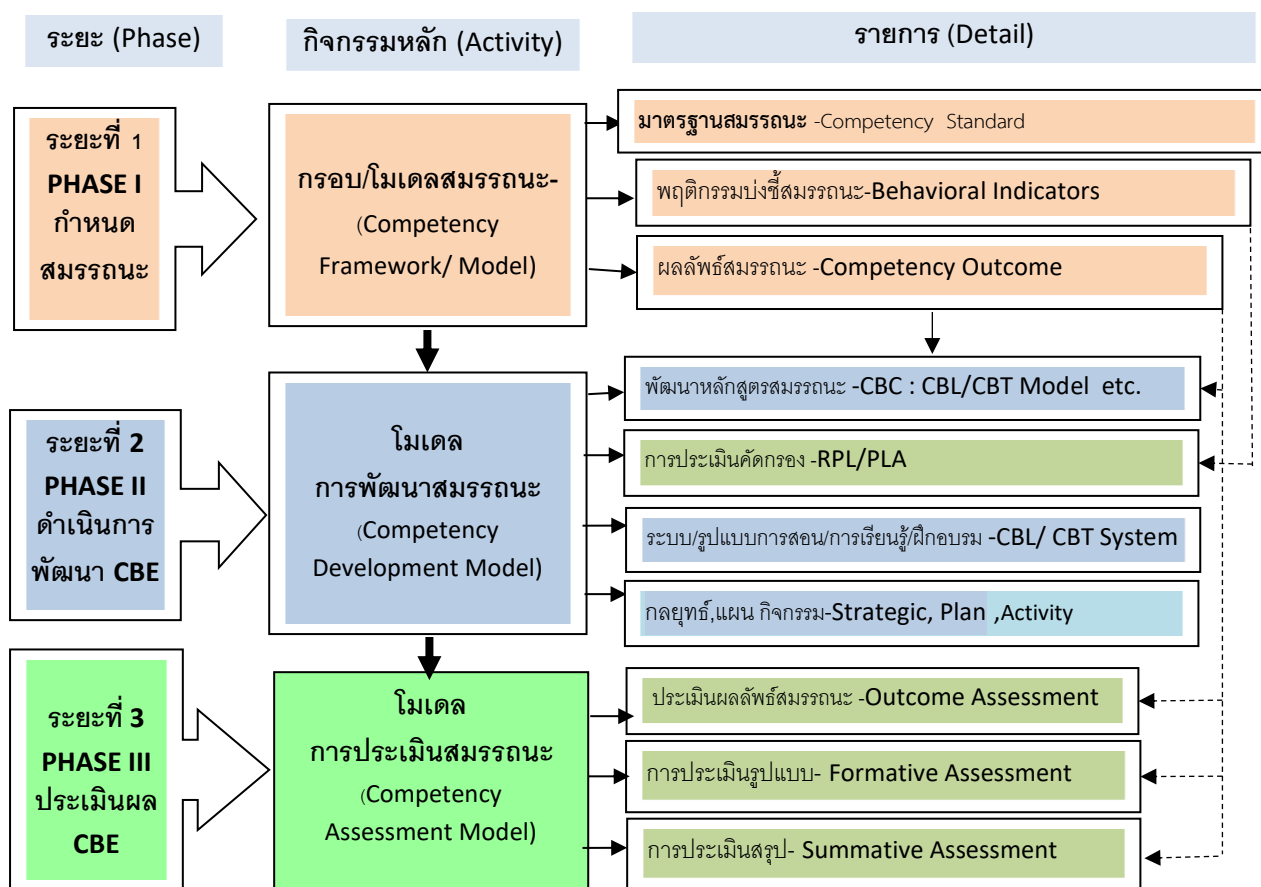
ระยะ (Phase)

กิจกรรมหลัก (Activity)

รายการ (Detail)

ระยะที่ 1
PHASE I
กำหนด
สมรรถนะ

กรอบ/โมเดลสมรรถนะ-
(Competency
Framework/ Model)

มาตรฐานสมรรถนะ -Competency Standard

พฤติกรรมบ่งชี้สมรรถนะ-Behavioral Indicators

ผลลัพธ์สมรรถนะ -Competency Outcome

ระยะที่ 2
PHASE II
ดำเนินการ
พัฒนา CBE

โมเดล
การพัฒนาสมรรถนะ
(Competency
Development Model)

พัฒนาหลักสูตรสมรรถนะ -CBC : CBL/CBT Model etc.

การประเมินคัดกรอง -RPL/PLA

ระบบ/รูปแบบการสอน/การเรียนรู้/ฝึกอบรม -CBL/ CBT System

กลยุทธ์,แผน กิจกรรม-Strategic, Plan ,Activity

ระยะที่ 3
PHASE III
ประเมินผล
CBE

โมเดล
การประเมินสมรรถนะ
(Competency
Assessment Model)

ประเมินผลลัพธ์สมรรถนะ -Outcome Assessment

การประเมินรูปแบบ- Formative Assessment

การประเมินสรุป- Summative Assessment